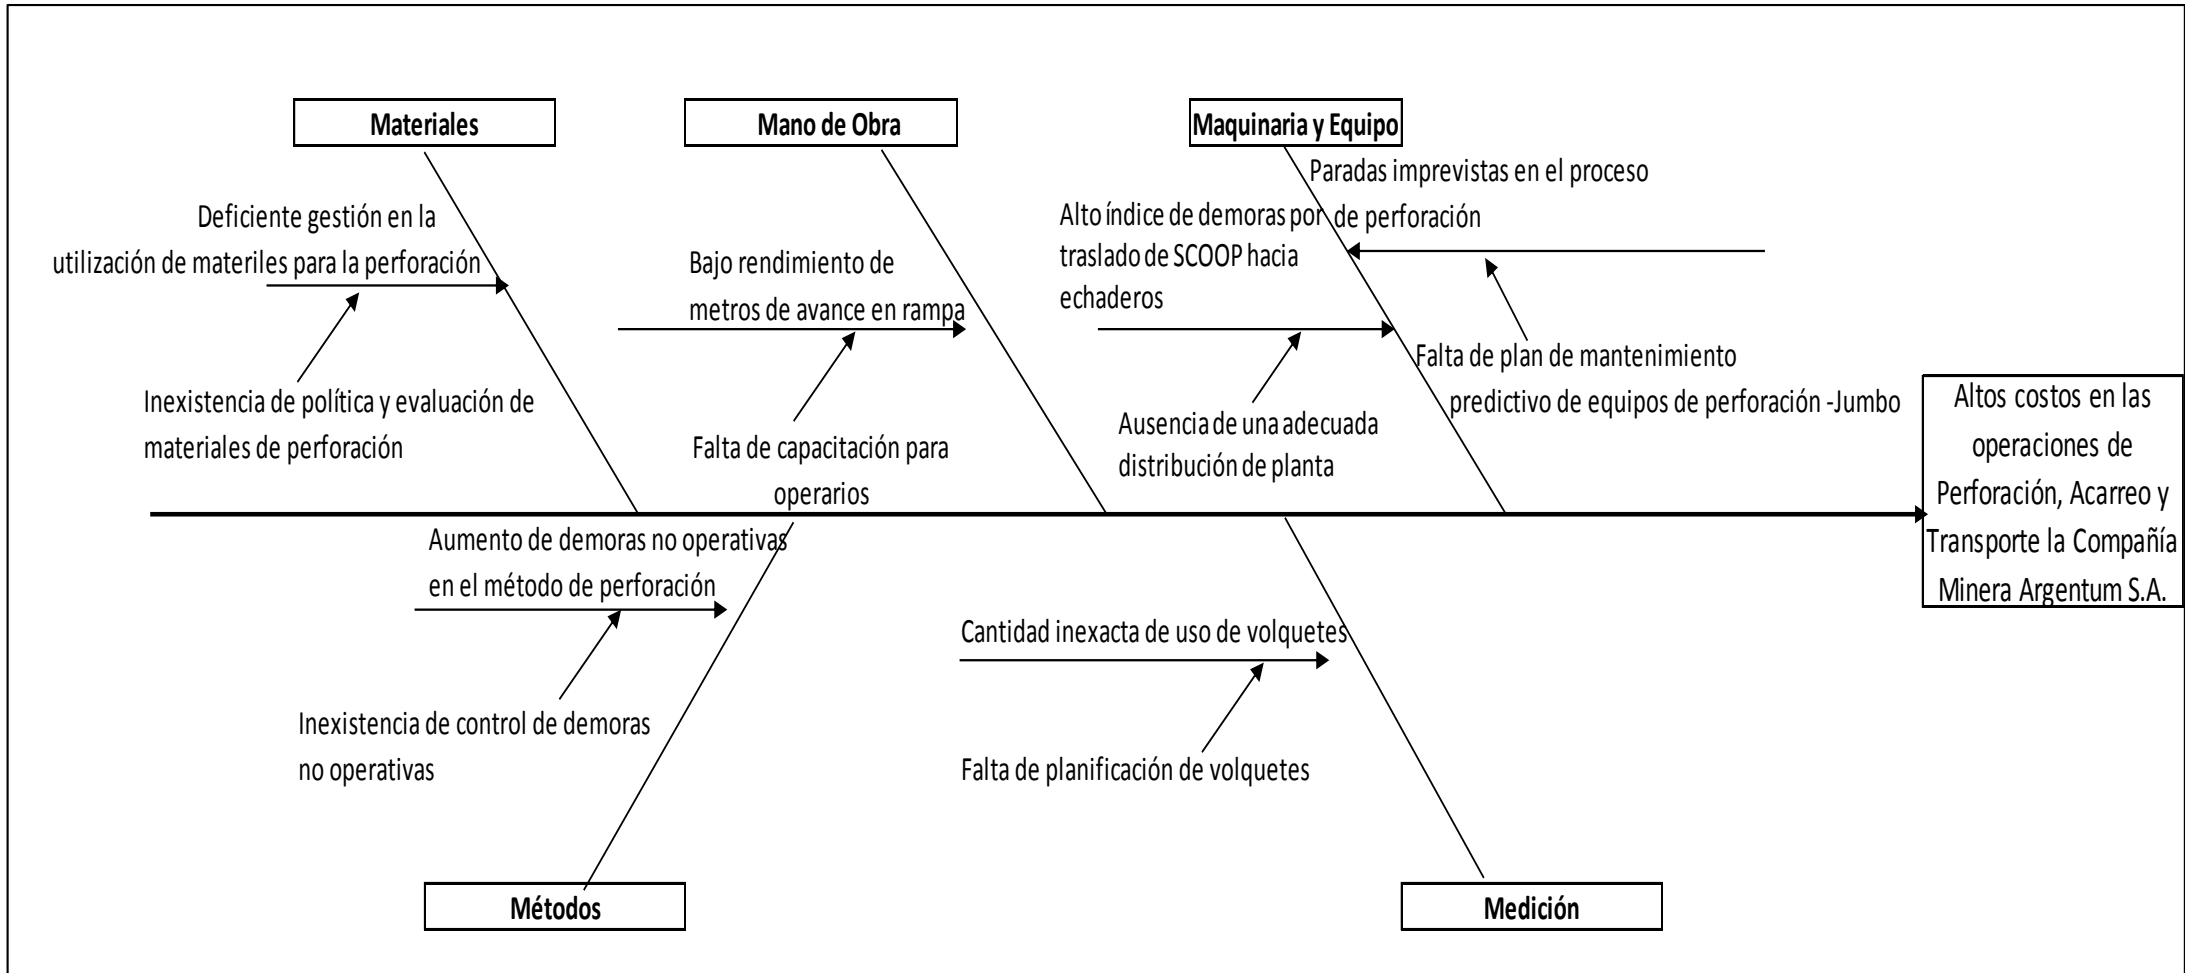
Materiales

Mano de Obra

Maquinaria y Equipo

Deficiente gestión en la utilización de materiles para la perforación

Inexistencia de política y evaluación de materiales de perforación

Bajo rendimiento de metros de avance en rampa

Falta de capacitación para operarios

Alto índice de demoras por traslado de SCOOP hacia echaderos

Ausencia de una adecuada distribución de planta

Paradas imprevistas en el proceso de perforación

Falta de plan de mantenimiento predictivo de equipos de perforación -Jumbo

Altos costos en las operaciones de Perforación, Acarreo y Transporte la Compañía Minera Argentum S.A.

Aumento de demoras no operativas en el método de perforación

Inexistencia de control de demoras no operativas

Cantidad inexacta de uso de volquetes

Falta de planificación de volquetes

Métodos

Medición